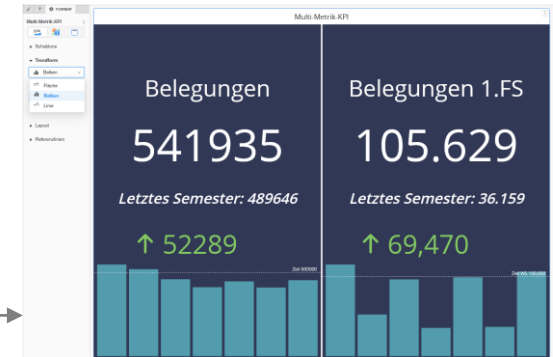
FORMAT

Multi-Metrik-KPI

Schablone

Transform

Balken

Fläche

Balken

Linie

Layout

Referenzlinien

Multi-Metrik-KPI

Belegungen

541935

Letztes Semester: 489646

↑ 52289

Ziel 600000

Belegungen 1.FS

105.629

Letztes Semester: 36.159

↑ 69,470

Ziel WS 100.000